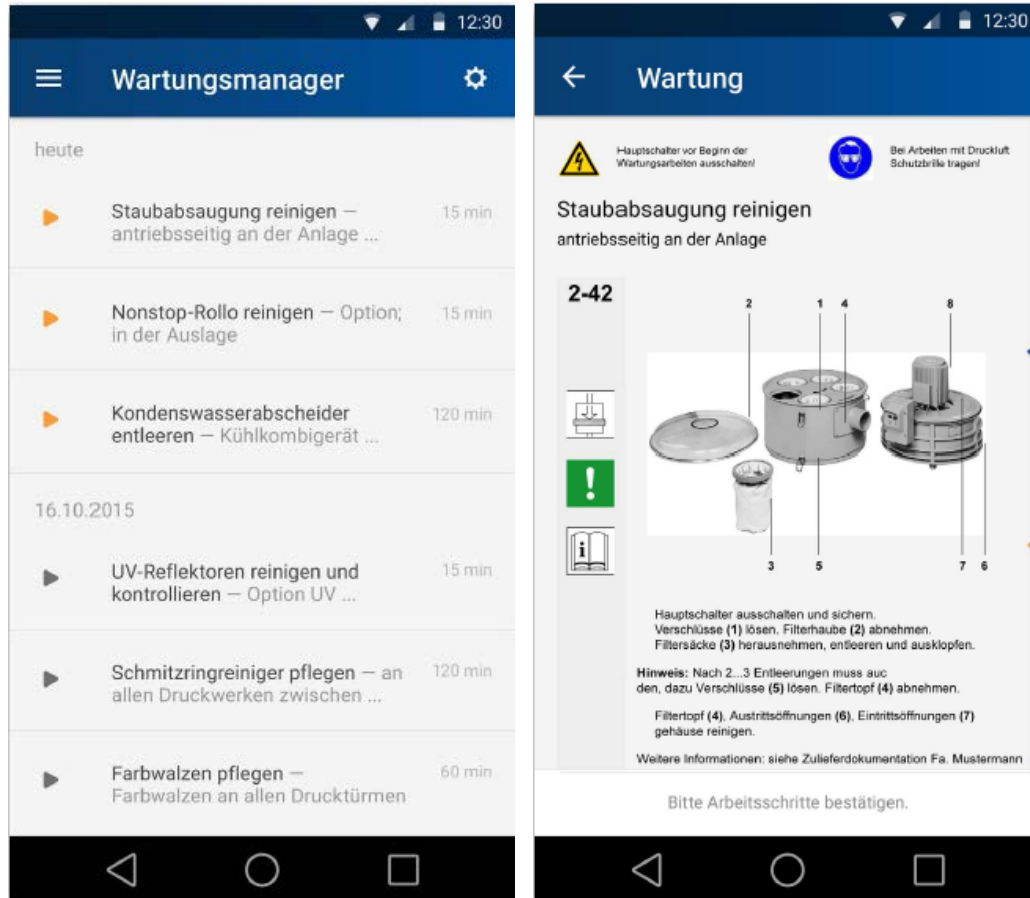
12:30

Wartungsmanager

heute

Staubabsaugung reinigen — antriebsseitig an der Anlage ... 15 min

Nonstop-Rollo reinigen — Option; in der Auslage 15 min

Kondenswasserabscheider entleeren — Kühlkombigerät ... 120 min

16.10.2015

UV-Reflektoren reinigen und kontrollieren — Option UV ... 15 min

Schmitzringreiniger pflegen — an allen Druckwerken zwischen ... 120 min

Farbwalzen pflegen — Farbwalzen an allen Drucktürmen 60 min

12:30

Wartung

Hauptschalter vor Beginn der Wartungsarbeiten ausschalten!

Bei Arbeiten mit Druckluft Schutzbrille tragen!

Staubabsaugung reinigen
antriebsseitig an der Anlage

2-42

2 1 4 8

3 5 7 6

Hauptschalter ausschalten und sichern.
Verschlüsse (1) lösen. Filterhaube (2) abnehmen.
Filtersäcke (3) herausnehmen, entleeren und ausklopfen.

Hinweis: Nach 2...3 Entleerungen muss auc den, dazu Verschlüsse (5) lösen. Filtertopf (4) abnehmen.

Filtertopf (4), Austrittsöffnungen (6), Eintrittsöffnungen (7) gehäuse reinigen.

Weitere Informationen: siehe Zulieferdokumentation Fa. Mustermann

Bitte Arbeitsschritte bestätigen.